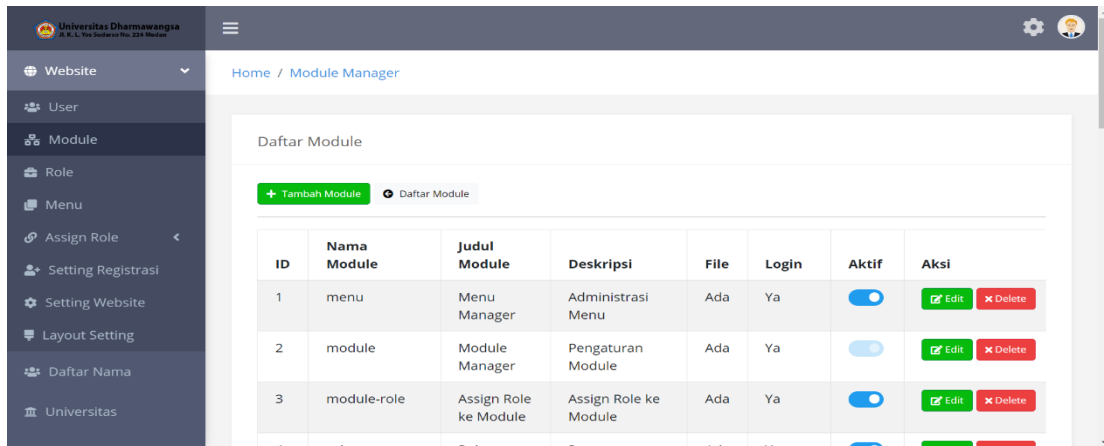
Universitas Dharmawangsa
Jl. K. L. Yos Sudarso No. 224 Medan

Website
User
Module
Role
Menu
Assign Role
Setting Registrasi
Setting Website
Layout Setting
Daftar Nama
Universitas

Home / Module Manager

Daftar Module

+ Tambah Module
Daftar Module

| ID | Nama Module | Judul Module | Deskripsi | File | Login | Aktif | Aksi |
|---|---|---|---|---|---|---|---|
| 1 | menu | Menu Manager | Administrasi Menu | Ada | Ya | | Edit Delete |
| 2 | module | Module Manager | Pengaturan Module | Ada | Ya | | Edit Delete |
| 3 | module-role | Assign Role ke Module | Assign Role ke Module | Ada | Ya | | Edit Delete |